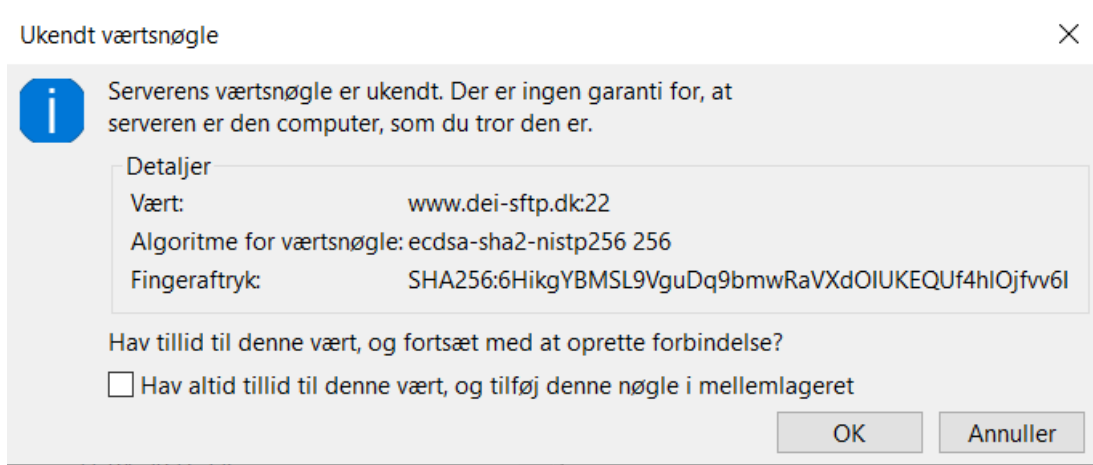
Ukendt værtsnøgle

×

Serverens værtsnøgle er ukendt. Der er ingen garanti for, at serveren er den computer, som du tror den er.

Detaljer

| | |
|---|---|
| Vært: | www.dei-sftp.dk:22 |
| Algoritme for værtsnøgle: | ecdsa-sha2-nistp256 256 |
| Fingeraftryk: | SHA256:6HikgYBMSL9VguDq9bmwRaVXdOIUKEQUf4hlOjfvv6I |

Hav tillid til denne vært, og fortsæt med at oprette forbindelse?

Hav altid tillid til denne vært, og tilføj denne nøgle i mellemlageret

OK

Annuller